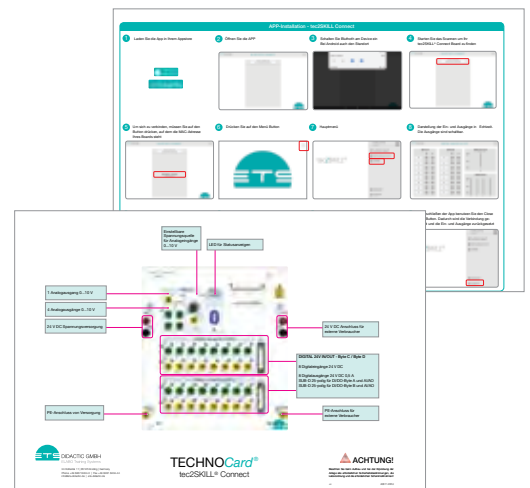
APP-Installation – tec2SKILL Connect

1 Laden Sie die App im Store/Appstore

2 Öffnen Sie die APP

3 Schalten Sie Bluetooth am Gerät ein. Bei Android auch den Standort

4 Starten Sie den Scanner um Ihr tec2SKILL® Connect Board zu finden

5 Um sich zu verbinden, müssen Sie auf den Button drücken, auf dem die MAC-Adresse Ihres Boards steht

6 Drücken Sie auf den Menü Button

7 Hauptmenü

8 Darstellung der Ein- und Ausgänge in Echtzeit. Die Ausgänge sind schaltbar.

Einstellbare Spannungsquelle für Analogeingänge 0...10 V

LED für Statusanzeigen

1. Analogausgang 0...10 V

2. Analogausgang 0...10 V

24 V DC Spannungsversorgung

24 V DC Anschluss für externe Verbraucher

DIGITAL 24V IN/OUT - Byte C / Byte D

8 Digitaleingänge 24 V DC

8 Digitalausgänge 24 V DC 0,5 A

SUB-D 25-polig für DI/DO-Byte A und AI/AO

SUB-D 25-polig für DI/DO-Byte B und AI/AO

PE-Anschluss zur Versorgung

PE-Anschluss für externe Verbraucher

DIDACTIC GMBH

TECHNOCard®
tec2SKILL® Connect

ACHTUNG!